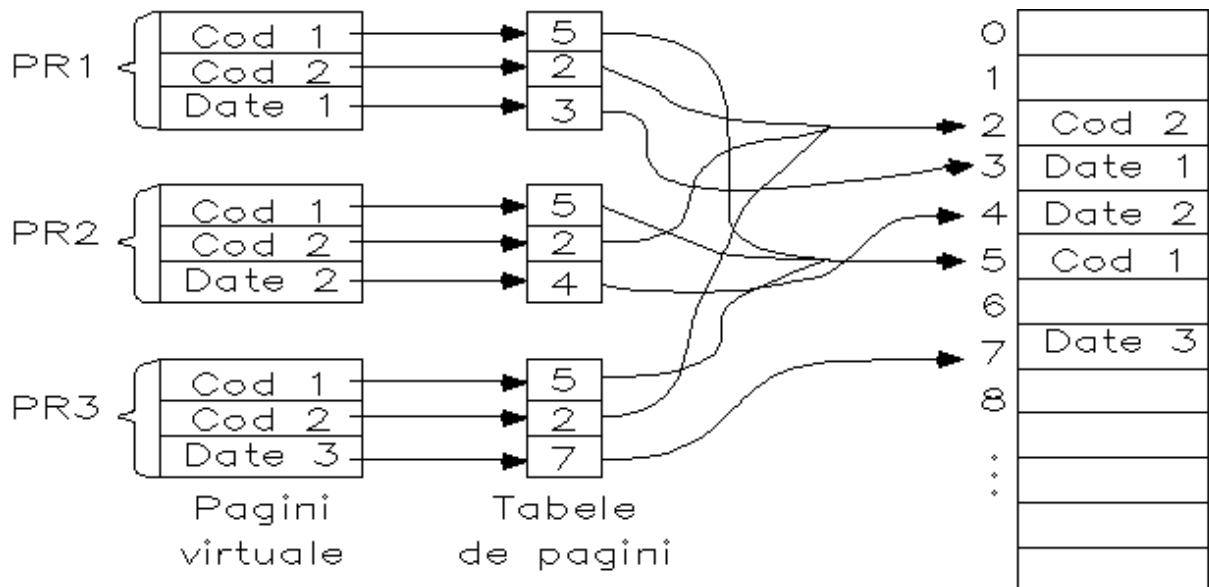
PR1
Cod 1
Cod 2
Date 1

PR2
Cod 1
Cod 2
Date 2

PR3
Cod 1
Cod 2
Date 3

Pagini virtuale

5
2
3

5
2
4

5
2
7

Tabele de pagini

| | |
|---|---|
| 0 | |
| 1 | |
| 2 | Cod 2 |
| 3 | Date 1 |
| 4 | Date 2 |
| 5 | Cod 1 |
| 6 | |
| 7 | Date 3 |
| 8 | |
| ⋮ | |